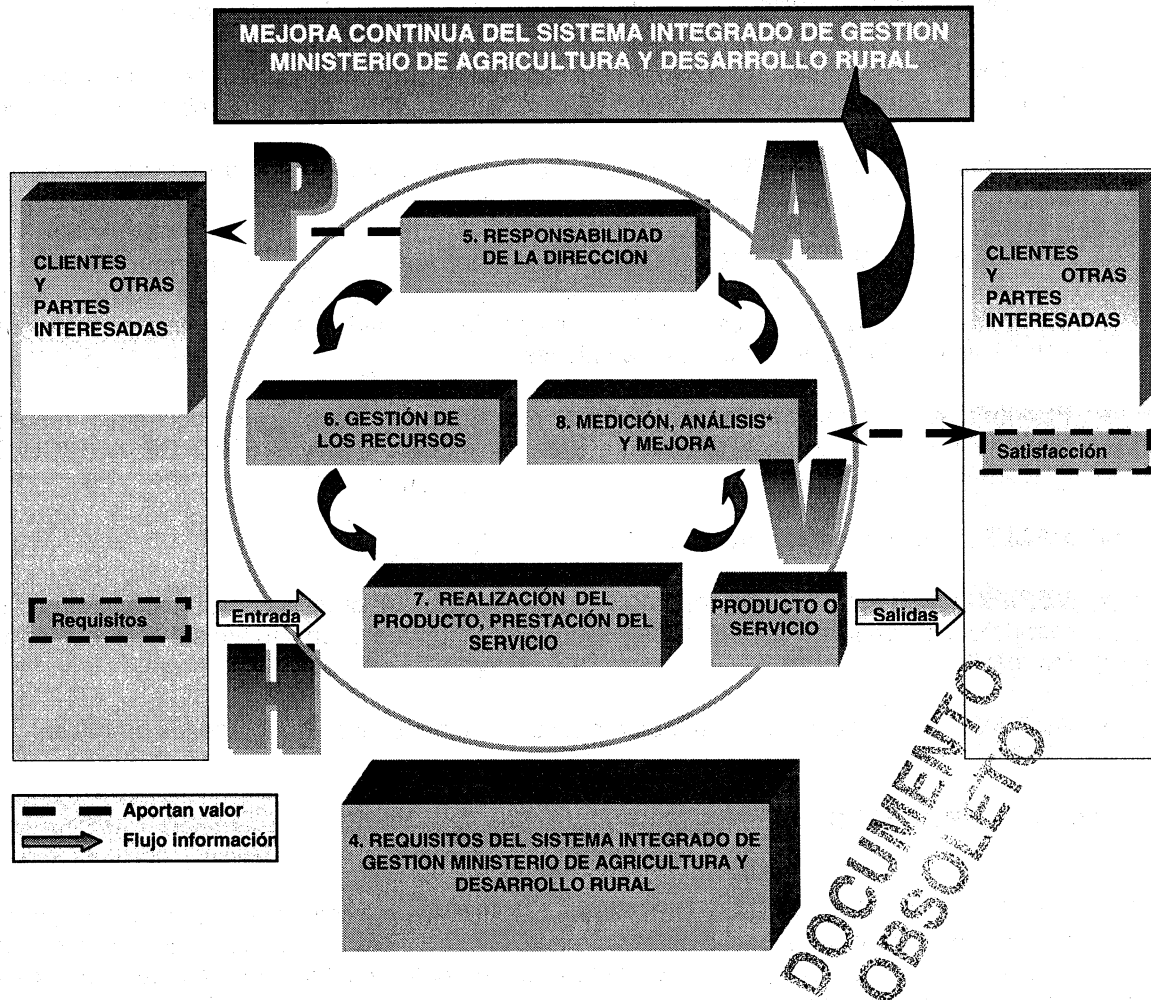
MEJORA CONTINUA DEL SISTEMA INTEGRADO DE GESTION MINISTERIO DE AGRICULTURA Y DESARROLLO RURAL

P

A

CLIENTES Y OTRAS PARTES INTERESADAS

5. RESPONSABILIDAD DE LA DIRECCION

CLIENTES Y OTRAS PARTES INTERESADAS

6. GESTIÓN DE LOS RECURSOS

8. MEDICIÓN, ANÁLISIS* Y MEJORA

Satisfacción

V

Requisitos

Entrada

7. REALIZACIÓN DEL PRODUCTO, PRESTACIÓN DEL SERVICIO

PRODUCTO O SERVICIO

Salidas

H

Aportan valor

Flujo información

4. REQUISITOS DEL SISTEMA INTEGRADO DE GESTION MINISTERIO DE AGRICULTURA Y DESARROLLO RURAL

DOCUMENTO OBSOLETO